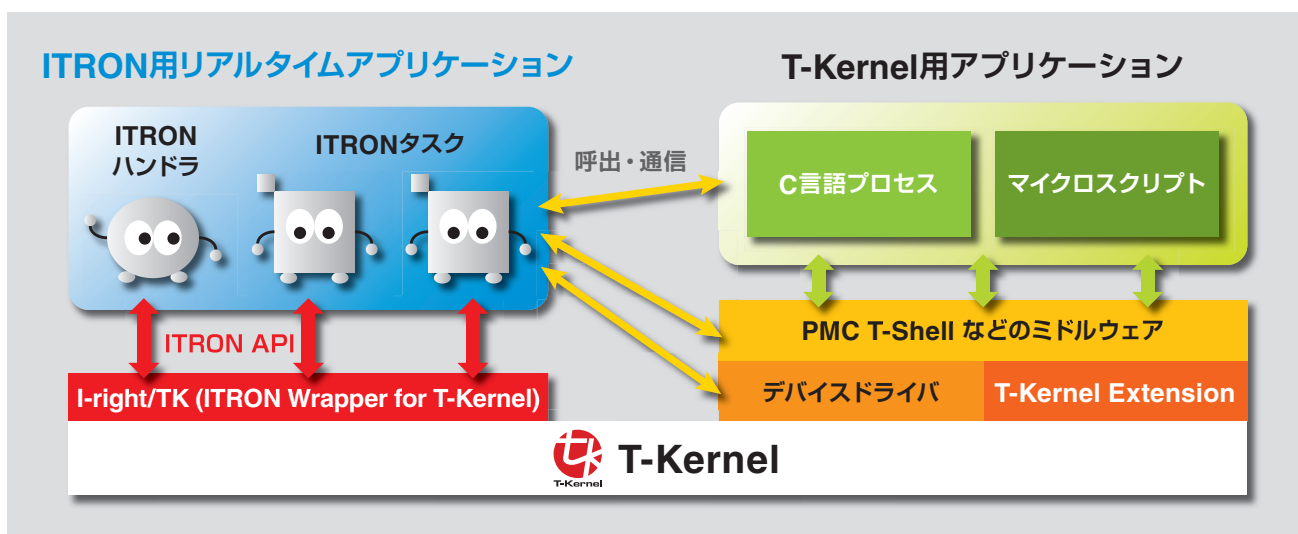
ITRON用リアルタイムアプリケーション

T-Kernel用アプリケーション

ITRON ハンドラ

ITRONタスク

呼出・通信

C言語プロセス

マイクロスクリプト

ITRON API

PMC T-Shell などのミドルウェア

デバイスドライバ

T-Kernel Extension

I-right/TK (ITRON Wrapper for T-Kernel)

T-Kernel

T-Kernel